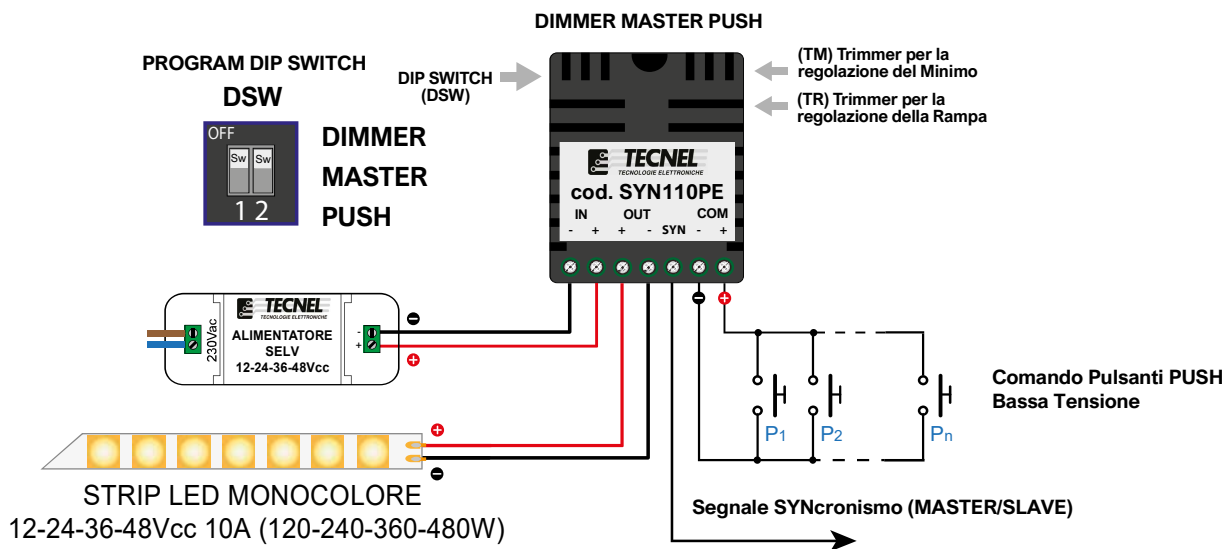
DIMMER MASTER PUSH

PROGRAM DIP SWITCH

DSW

OFF

Sw Sw

1 2

DIMMER MASTER PUSH

DIP SWITCH (DSW)

(TM) Trimmer per la regolazione del Minimo

(TR) Trimmer per la regolazione della Rampa

TECNEL
TECNOLOGIE ELETTRONICHE

cod. SYN110PE

IN OUT COM
- + + - SYN - +

TECNEL
TECNOLOGIE ELETTRONICHE

230Vac

ALIMENTATORE SELV 12-24-36-48Vcc

-
+

Comando Pulsanti PUSH Bassa Tensione

P1 P2 Pn

STRIP LED MONOCOLORE
12-24-36-48Vcc 10A (120-240-360-480W)

Segnale SYNcronismo (MASTER/SLAVE)